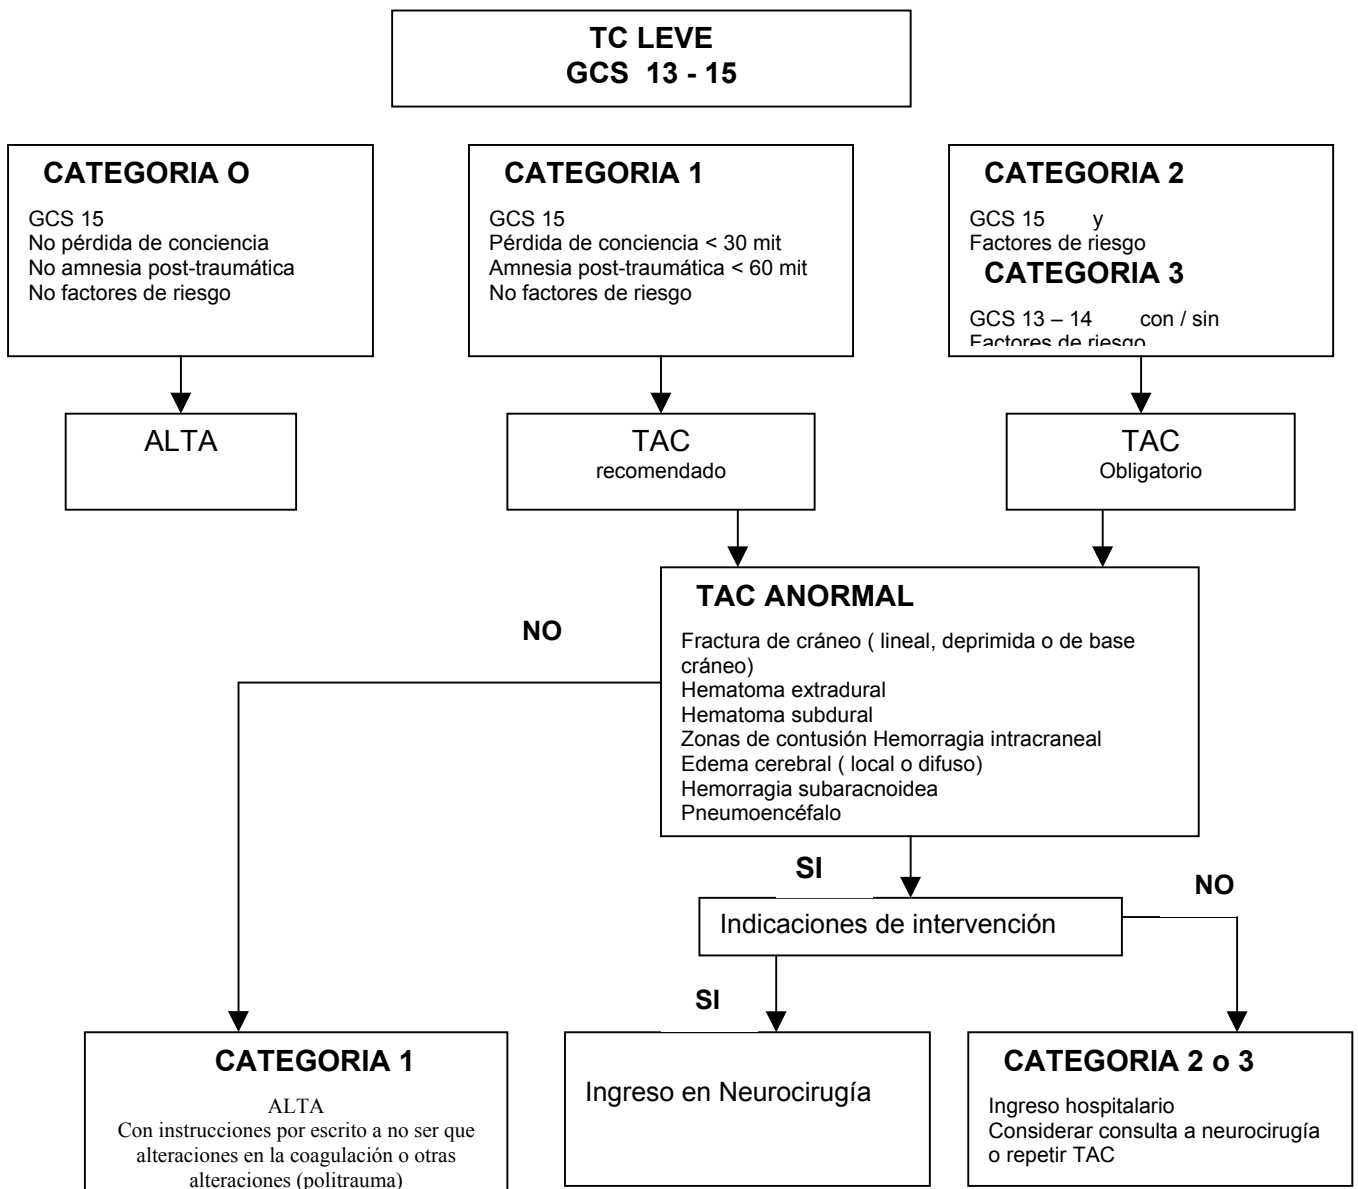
TC LEVE
GCS 13 - 15

CATEGORIA O

GCS 15
No pérdida de conciencia
No amnesia post-traumática
No factores de riesgo

CATEGORIA 1

GCS 15
Pérdida de conciencia < 30 mit
Amnesia post-traumática < 60 mit
No factores de riesgo

CATEGORIA 2

GCS 15 y
Factores de riesgo

CATEGORIA 3

GCS 13 – 14 con / sin
Factores de riesgo

ALTA

TAC
recomendado

TAC
Obligatorio

TAC ANORMAL

Fractura de cráneo ( lineal, deprimida o de base cráneo)
Hematoma extradural
Hematoma subdural
Zonas de contusión Hemorragia intracraneal
Edema cerebral ( local o difuso)
Hemorragia subaracnoidea
Pneumoencéfalo

NO

SI

NO

Indicaciones de intervención

SI

CATEGORIA 1

ALTA
Con instrucciones por escrito a no ser que alteraciones en la coagulación o otras alteraciones (politrauma)

Ingreso en Neurocirugía

CATEGORIA 2 o 3

Ingreso hospitalario
Considerar consulta a neurocirugía o repetir TAC